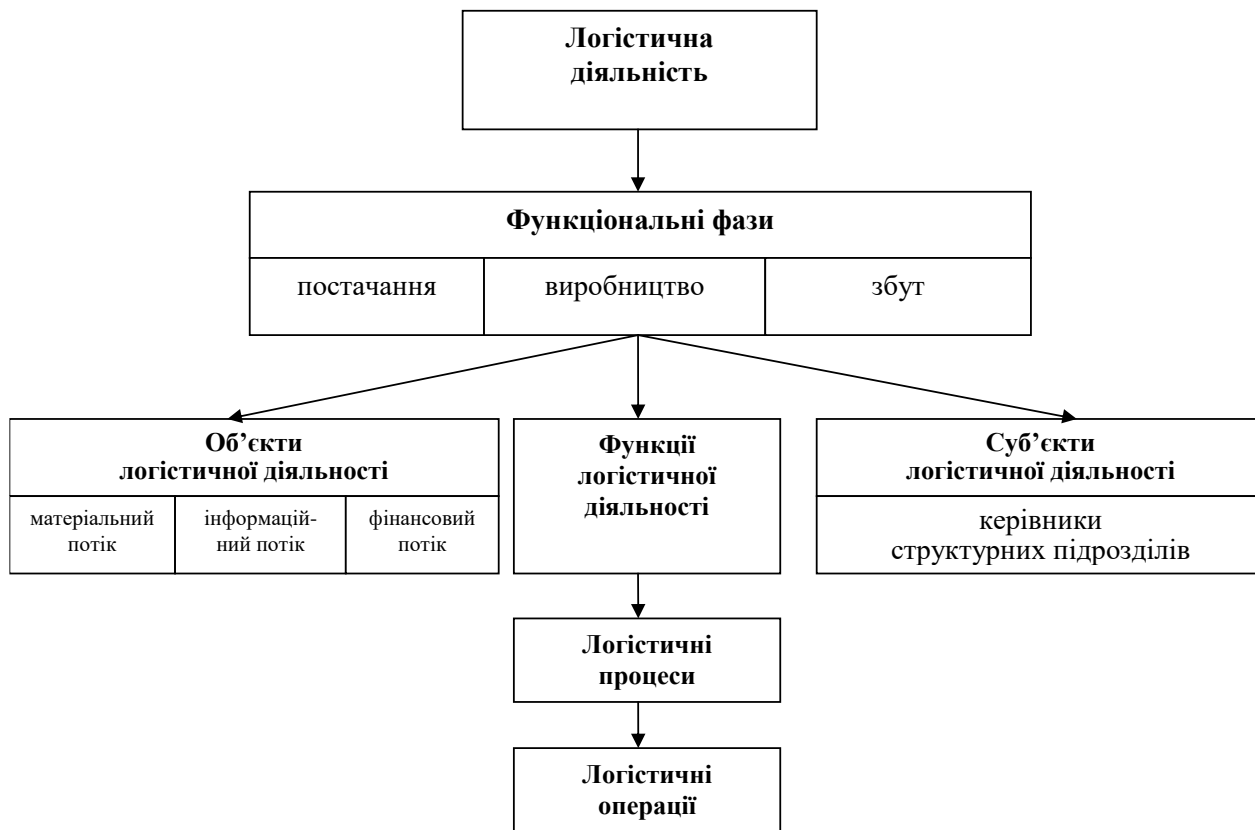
Логістична діяльність

Функціональні фази

постачання

виробництво

збут

Об’єкти логістичної діяльності

матеріальний потік

інформаційний потік

фінансовий потік

Функції логістичної діяльності

Суб’єкти логістичної діяльності

керівники структурних підрозділів

Логістичні процеси

Логістичні операції